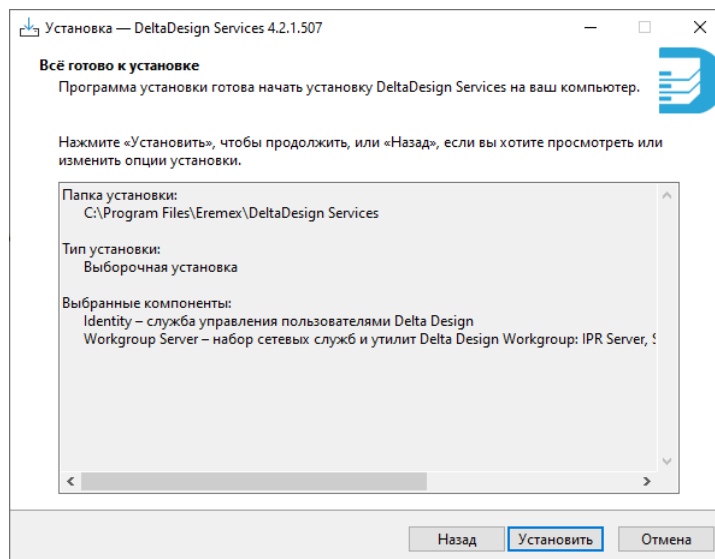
Установка — DeltaDesign Services 4.2.1.507

Всё готово к установке
Программа установки готова начать установку DeltaDesign Services на ваш компьютер.

Нажмите «Установить», чтобы продолжить, или «Назад», если вы хотите просмотреть или изменить опции установки.

Папка установки:
C:\Program Files\Eremex\DeltaDesign Services

Тип установки:
Выборочная установка

Выбранные компоненты:
Identity – служба управления пользователями Delta Design
Workgroup Server – набор сетевых служб и утилит Delta Design Workgroup: IPR Server, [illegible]

Назад Установить Отмена